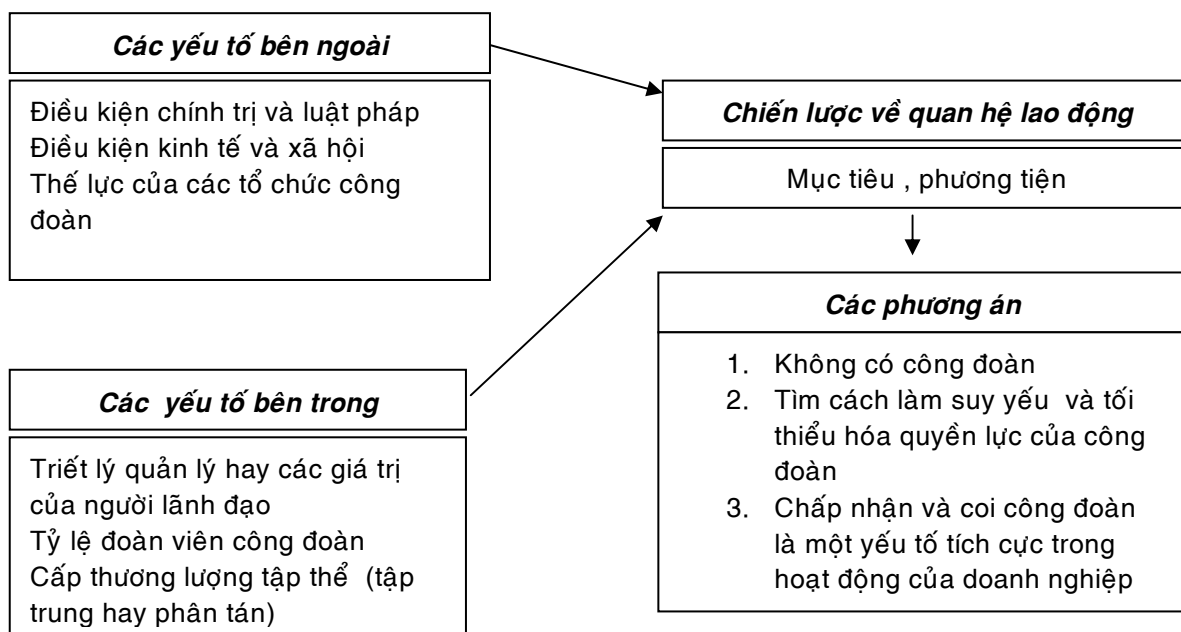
Các yếu tố bên ngoài

Điều kiện chính trị và luật pháp
Điều kiện kinh tế và xã hội
Thế lực của các tổ chức công đoàn

Chiến lược về quan hệ lao động

Mục tiêu , phương tiện

Các phương án

1. Không có công đoàn
2. Tìm cách làm suy yếu và tối thiểu hóa quyền lực của công đoàn
3. Chấp nhận và coi công đoàn là một yếu tố tích cực trong hoạt động của doanh nghiệp

Các yếu tố bên trong

Triết lý quản lý hay các giá trị của người lãnh đạo
Tỷ lệ đoàn viên công đoàn
Cấp thương lượng tập thể (tập trung hay phân tán)